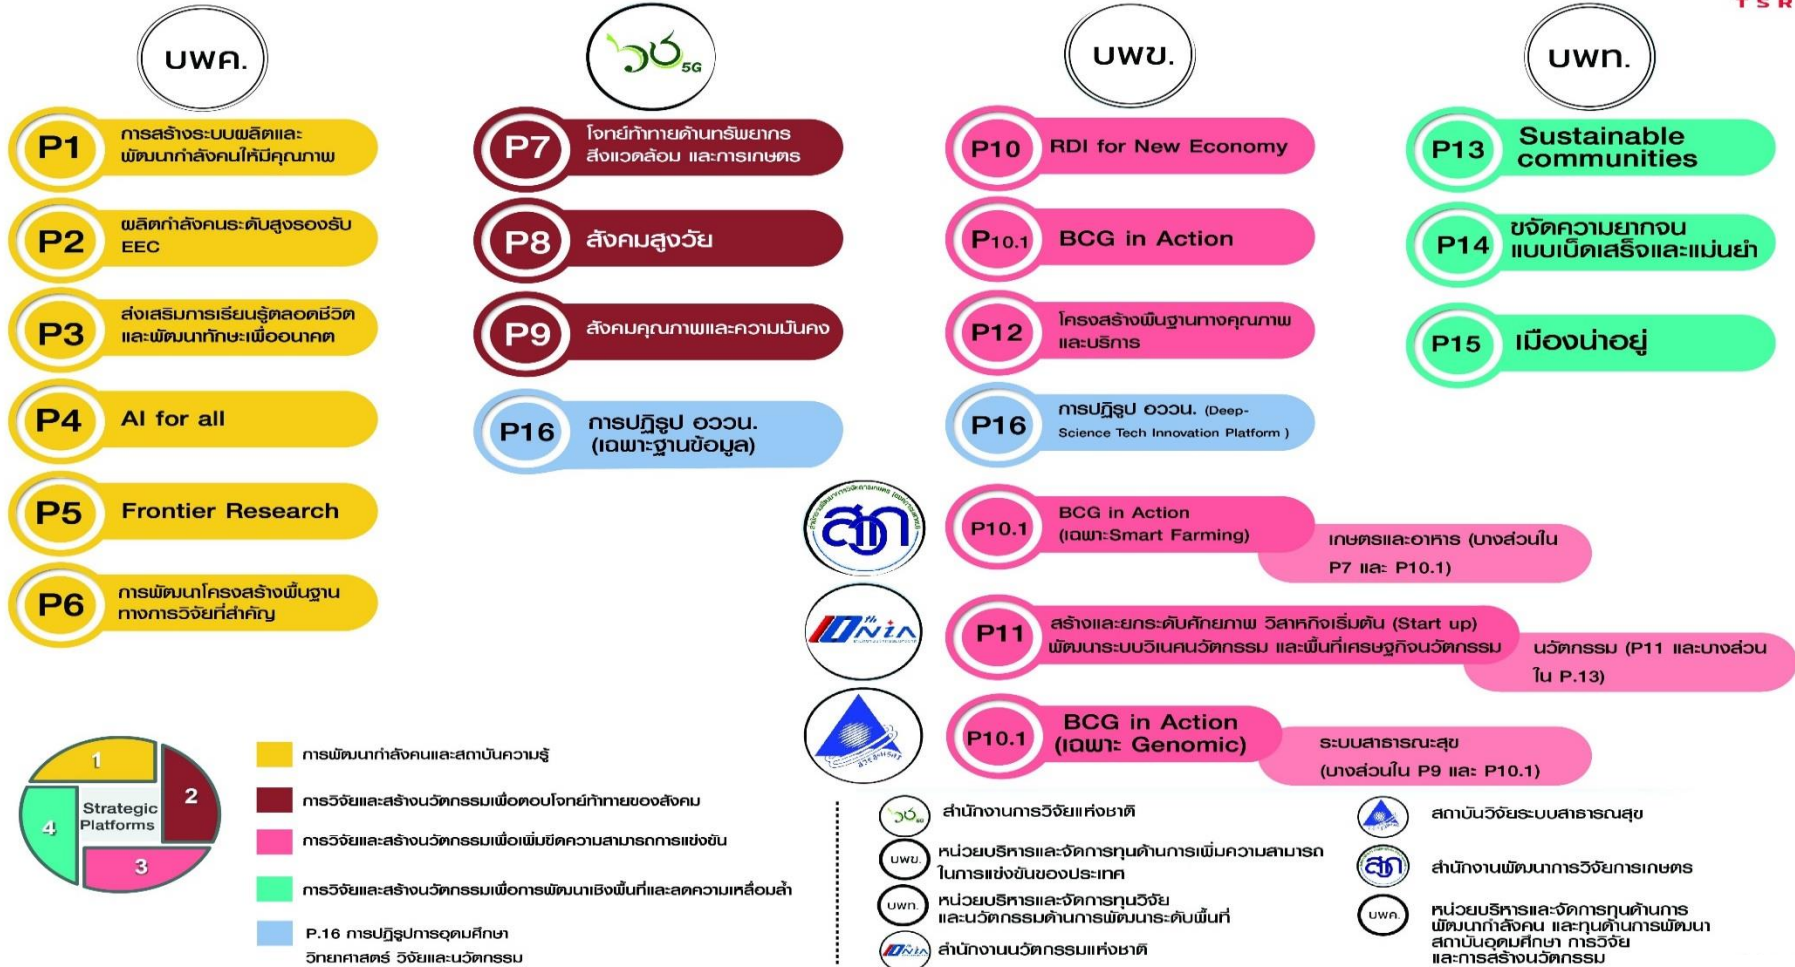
บพค.

วช 5G

บพข.

บพท.

P1 การสร้างระบบผลิตและพัฒนากำลังคนให้มีคุณภาพ

P2 ผลิตกำลังคนระดับสูงรองรับ EEC

P3 ส่งเสริมการเรียนรู้ตลอดชีวิตและพัฒนาทักษะเพื่ออนาคต

P4 AI for all

P5 Frontier Research

P6 การพัฒนาโครงสร้างพื้นฐานทางการวิจัยที่สำคัญ

P7 โจทย์ท้าทายด้านทรัพยากร สิ่งแวดล้อม และการเกษตร

P8 สังคมสูงวัย

P9 สังคมคุณภาพและความมั่นคง

P16 การปฏิรูป อววน. (เฉพาะฐานข้อมูล)

P10 RDI for New Economy

P10.1 BCG in Action

P12 โครงสร้างพื้นฐานทางคุณภาพและบริการ

P16 การปฏิรูป อววน. (Deep-Science Tech Innovation Platform )

P13 Sustainable communities

P14 ขจัดความยากจนแบบเบ็ดเสร็จและแม่นยำ

P15 เมืองน่าอยู่

สวก

P10.1 BCG in Action (เฉพาะSmart Farming)

เกษตรและอาหาร (บางส่วนใน P7 และ P10.1)

NIA

P11 สร้างและยกระดับศักยภาพ วิสาหกิจเริ่มต้น (Start up) พัฒนาระบบวินิจฉัยนวัตกรรม และพื้นที่เศรษฐกิจนวัตกรรม

นวัตกรรม (P11 และบางส่วนใน P.13)

P10.1 BCG in Action (เฉพาะ Genomic)

ระบบสาธารณสุข (บางส่วนใน P9 และ P10.1)

1
2
3
4
Strategic Platforms

การพัฒนากำลังคนและสถาบันความรู้

การวิจัยและสร้างนวัตกรรมเพื่อตอบโจทย์ท้าทายของสังคม

การวิจัยและสร้างนวัตกรรมเพื่อเพิ่มขีดความสามารถการแข่งขัน

การวิจัยและสร้างนวัตกรรมเพื่อการพัฒนาเชิงพื้นที่และลดความเหลื่อมล้ำ

P.16 การปฏิรูปการอุดมศึกษา วิทยาศาสตร์ วิจัยและนวัตกรรม

วช สำนักงานการวิจัยแห่งชาติ

บพข. หน่วยบริหารและจัดการทุนด้านการเพิ่มความสามารถในการแข่งขันของประเทศ

บพท. หน่วยบริหารและจัดการทุนวิจัยและนวัตกรรมด้านการพัฒนาระดับพื้นที่

NIA สำนักงานนวัตกรรมแห่งชาติ

สถาบันวิจัยระบบสาธารณสุข

สวก สำนักงานพัฒนาการวิจัยการเกษตร

บพค. หน่วยบริหารและจัดการทุนด้านการพัฒนากำลังคน และทุนด้านการพัฒนาสถาบันอุดมศึกษา การวิจัย และการสร้างนวัตกรรม